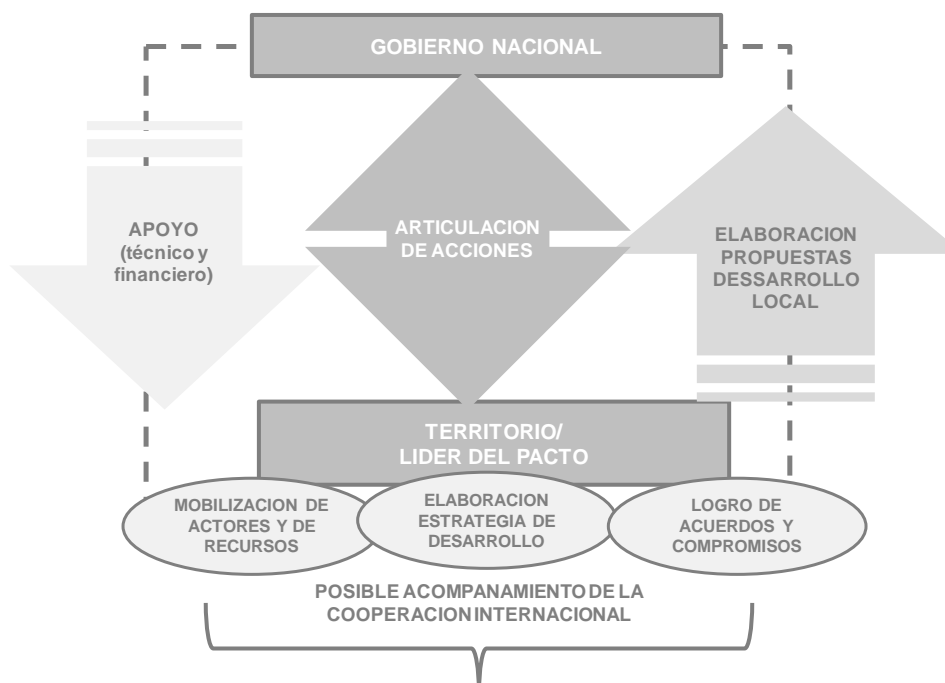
GOBIERNO NACIONAL

APOYO (técnico y financiero)

ARTICULACION DE ACCIONES

ELABORACION PROPUESTAS DESSARROLLO LOCAL

TERRITORIO/ LIDER DEL PACTO

MOBILIZACION DE ACTORES Y DE RECURSOS

ELABORACION ESTRATEGIA DE DESARROLLO

LOGRO DE ACUERDOS Y COMPROMISOS

POSIBLE ACOMPANAMIENTO DE LA COOPERACION INTERNACIONAL